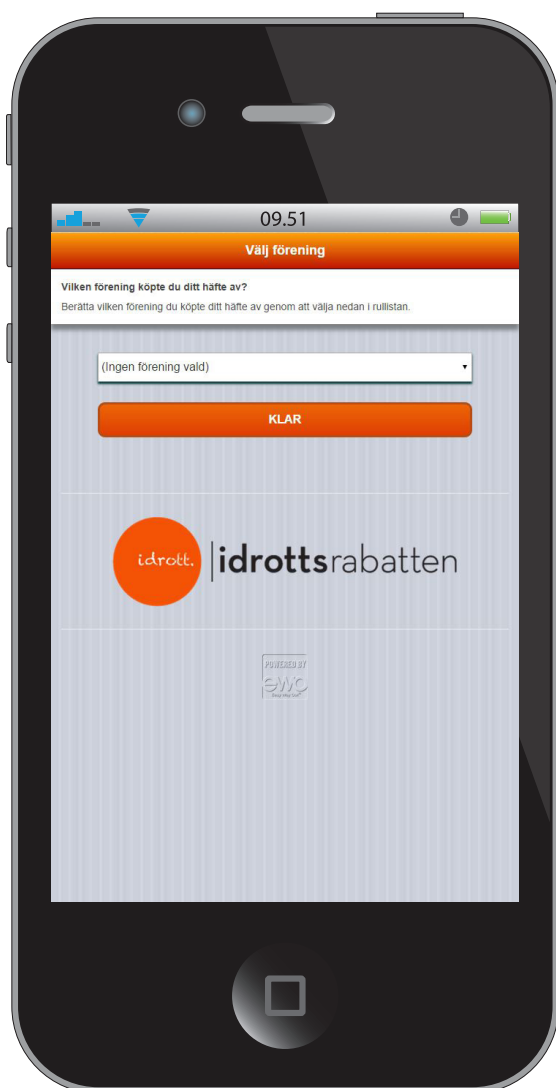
09.51

Välj förening

Vilken förening köpte du ditt häfte av?

Berätta vilken förening du köpte ditt häfte av genom att välja nedan i rullistan.

(Ingen förening vald)

KLAR

idrott. idrottsrabatten

POWERED BY
ewo
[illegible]